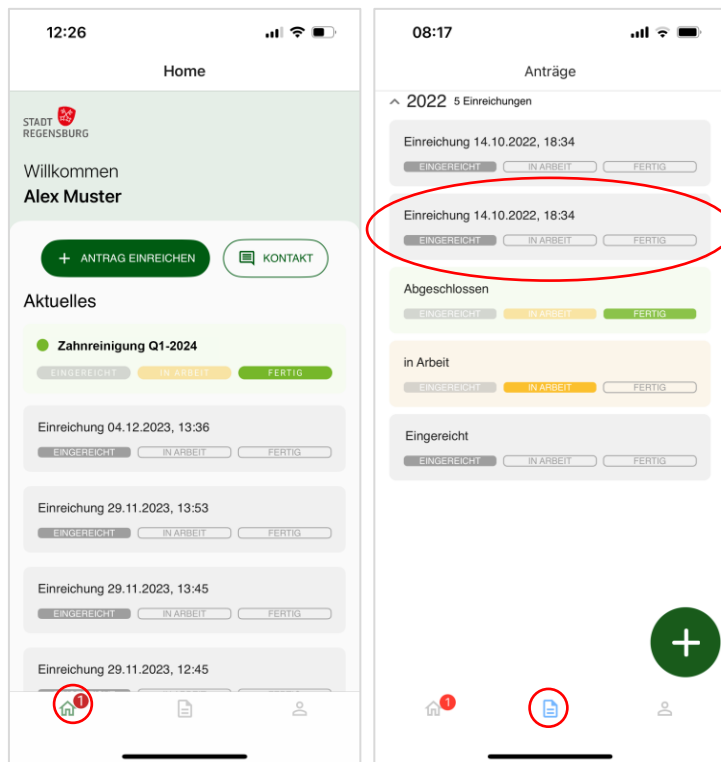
12:26

Home

STADT REGENSBURG

Willkommen
Alex Muster

+ ANTRAG EINREICHEN

KONTAKT

Aktuelles

Zahnreinigung Q1-2024
EINGEREICHT IN ARBEIT FERTIG

Einreichung 04.12.2023, 13:36
EINGEREICHT IN ARBEIT FERTIG

Einreichung 29.11.2023, 13:53
EINGEREICHT IN ARBEIT FERTIG

Einreichung 29.11.2023, 13:45
EINGEREICHT IN ARBEIT FERTIG

Einreichung 29.11.2023, 12:45

1

08:17

Anträge

2022 5 Einreichungen

Einreichung 14.10.2022, 18:34
EINGEREICHT IN ARBEIT FERTIG

Einreichung 14.10.2022, 18:34
EINGEREICHT IN ARBEIT FERTIG

Abgeschlossen
EINGEREICHT IN ARBEIT FERTIG

in Arbeit
EINGEREICHT IN ARBEIT FERTIG

Eingereicht
EINGEREICHT IN ARBEIT FERTIG

+

1